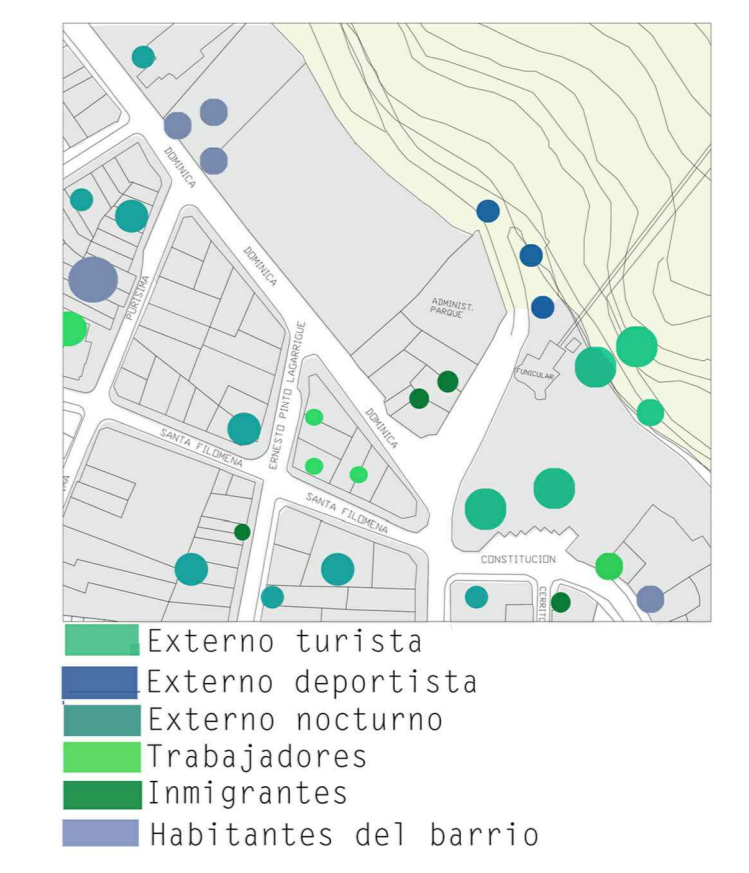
DOMINICA
DOMINICA
PURISIMA
ERNESTO PINTO LAGARRIGUE
DOMINICA
ADMINIST. PARQUE
FUNICULAR
SANTA FILOMENA
SANTA FILOMENA
CONSTITUCION
CERRITO

Externo turista
Externo deportista
Externo nocturno
Trabajadores
Inmigrantes
Habitantes del barrio